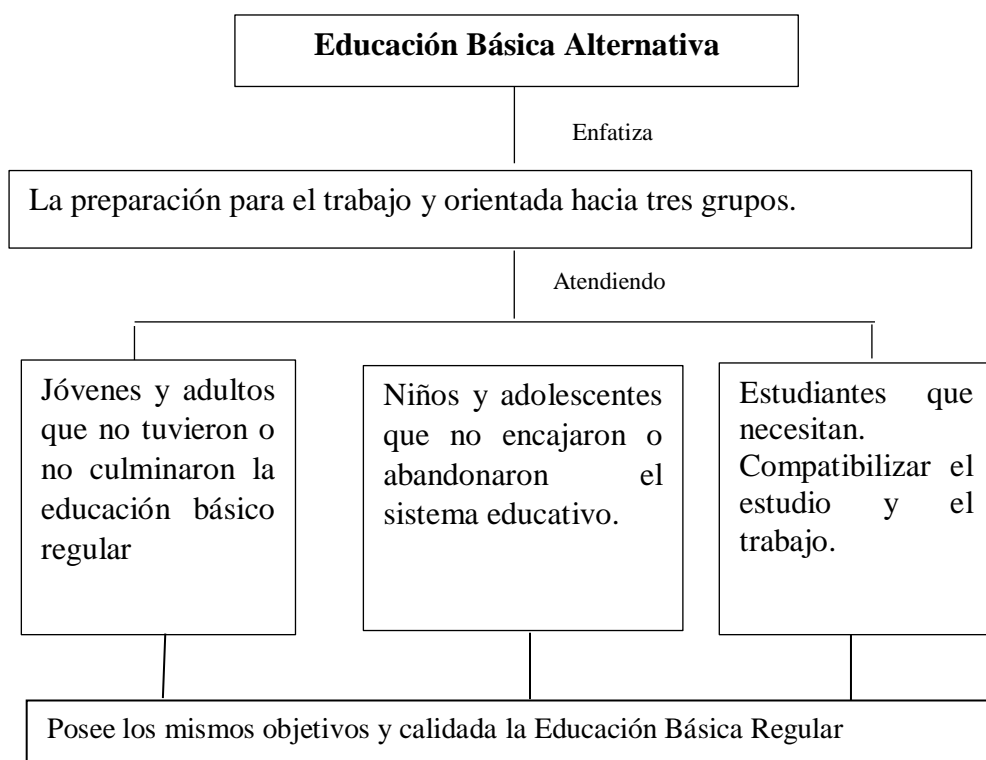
Educación Básica Alternativa

Enfatiza

La preparación para el trabajo y orientada hacia tres grupos.

Atendiendo

Jóvenes y adultos que no tuvieron o no culminaron la educación básico regular

Niños y adolescentes que no encajaron o abandonaron el sistema educativo.

Estudiantes que necesitan. Compatibilizar el estudio y el trabajo.

Posee los mismos objetivos y calidada la Educación Básica Regular